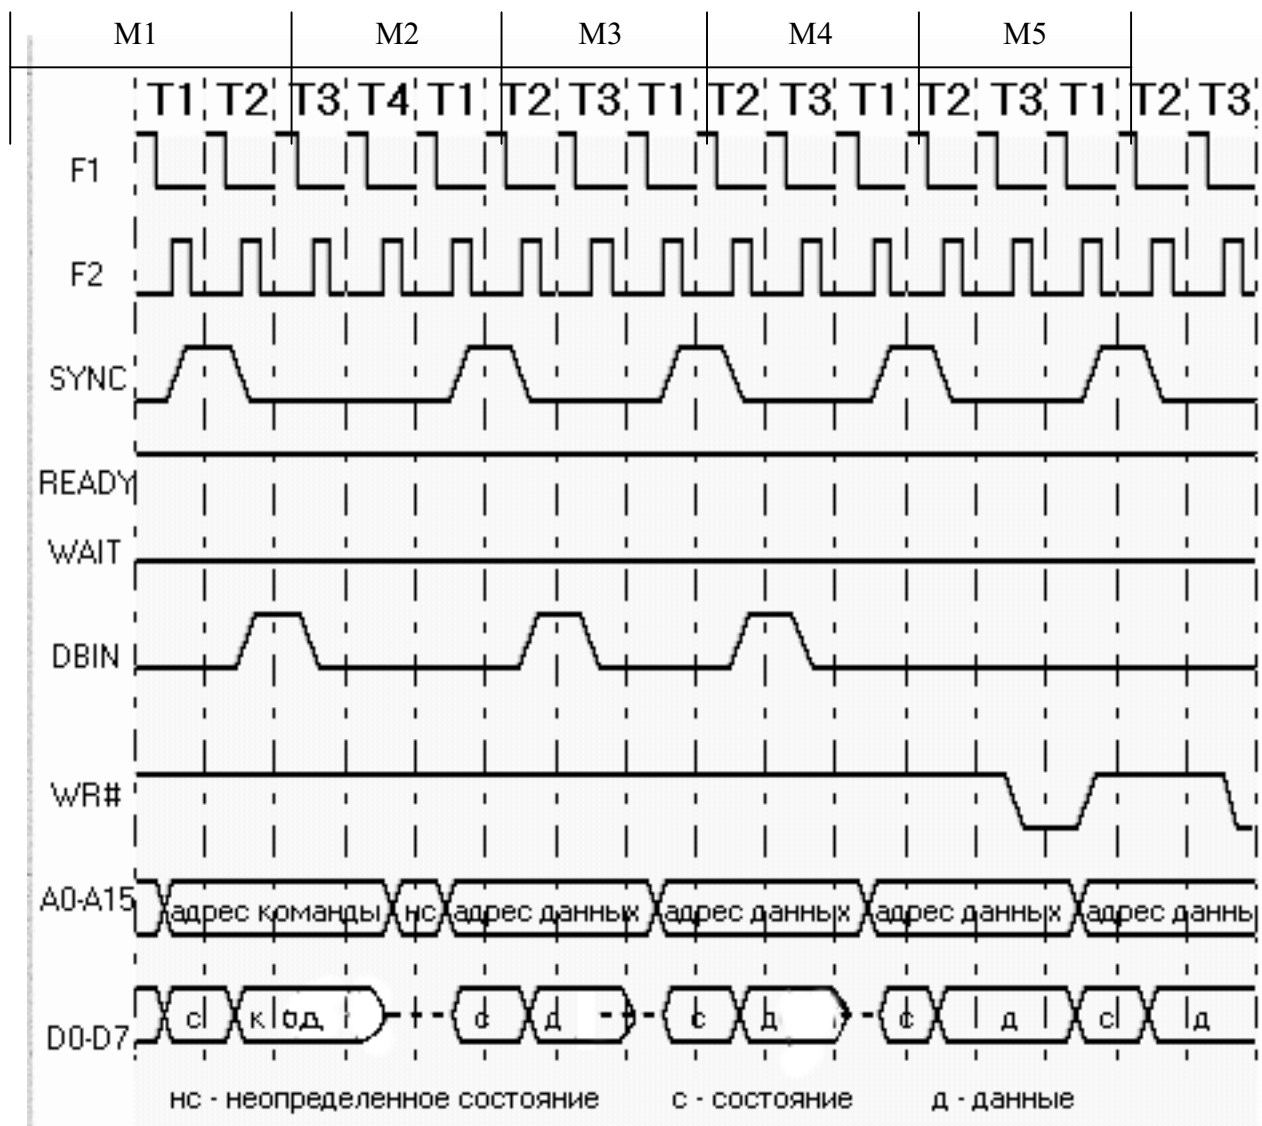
M1 M2 M3 M4 M5

T1 T2 T3 T4 T1 T2 T3 T1 T2 T3 T1 T2 T3 T1 T2 T3

F1

F2

SYNC

READY

WAIT

DBIN

WR#

A0-A15 адрес команды нс адрес данных адрес данных адрес данных адрес данны

D0-D7 с код с д с д с д с д

нс - неопределенное состояние с - состояние д - данные